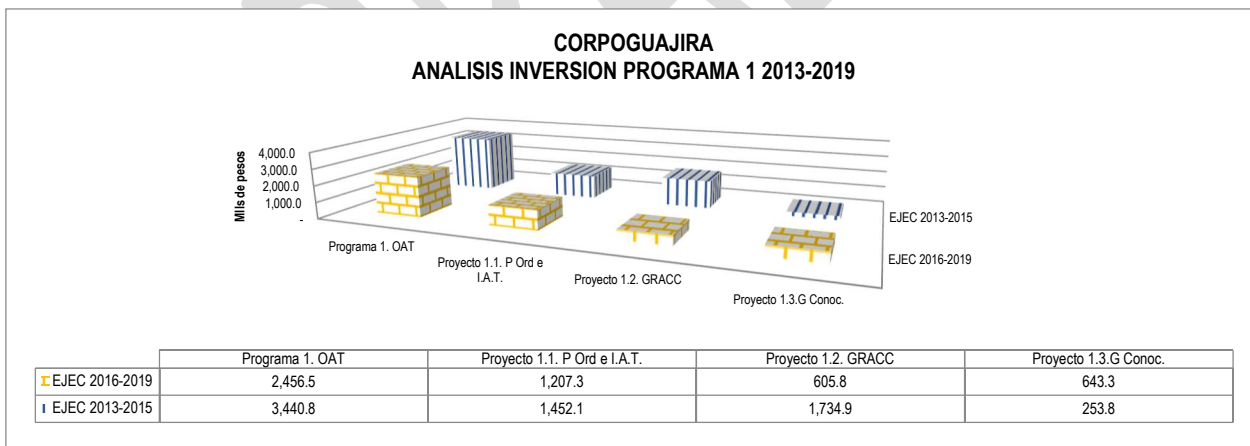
CORPOGUAJIRA
ANALISIS INVERSION PROGRAMA 1 2013-2019

Mils de pesos
4,000.0
3,000.0
2,000.0
1,000.0
-

Programa 1. OAT
Proyecto 1.1. P Ord e I.A.T.
Proyecto 1.2. GRACC
Proyecto 1.3.G Conoc.

EJEC 2013-2015
EJEC 2016-2019

| | Programa 1. OAT | Proyecto 1.1. P Ord e I.A.T. | Proyecto 1.2. GRACC | Proyecto 1.3.G Conoc. |
|---|---|---|---|---|
| EJEC 2016-2019 | 2,456.5 | 1,207.3 | 605.8 | 643.3 |
| EJEC 2013-2015 | 3,440.8 | 1,452.1 | 1,734.9 | 253.8 |